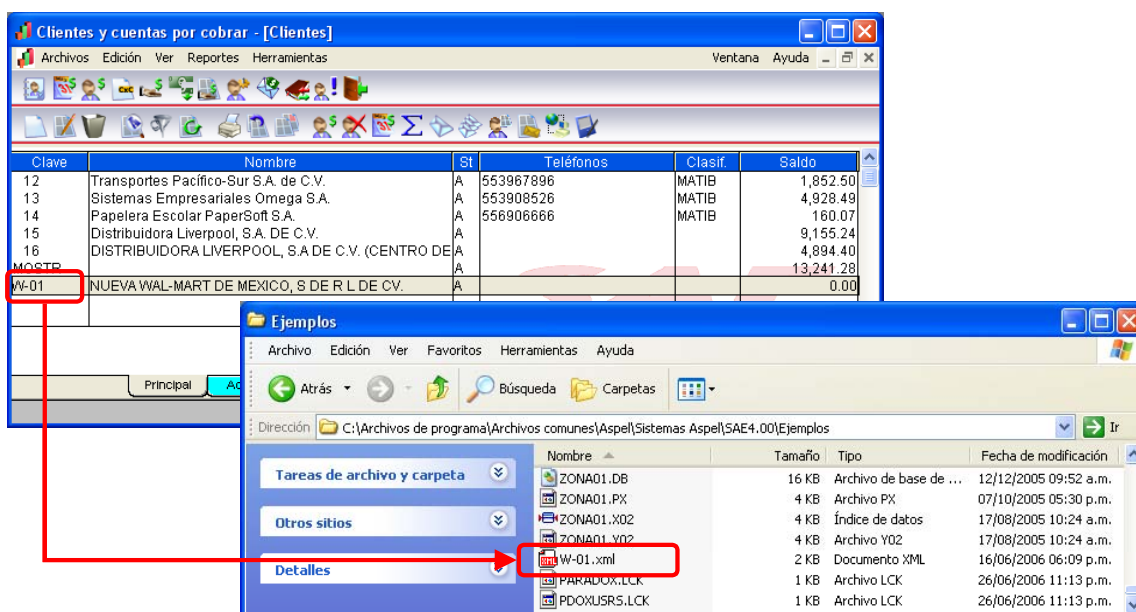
Clientes y cuentas por cobrar - [Clientes]

Archivos Edición Ver Reportes Herramientas Ventana Ayuda

| Clave | Nombre | St | Teléfonos | Clasif. | Saldo |
|---|---|---|---|---|---|
| 12 | Transportes Pacífico-Sur S.A. de C.V. | A | 553967896 | MATIB | 1,852.50 |
| 13 | Sistemas Empresariales Omega S.A. | A | 553908526 | MATIB | 4,928.49 |
| 14 | Papelera Escolar PaperSoft S.A. | A | 556906666 | MATIB | 160.07 |
| 15 | Distribuidora Liverpool, S.A. DE C.V. | A | | | 9,155.24 |
| 16 | DISTRIBUIDORA LIVERPOOL, S.A DE C.V. (CENTRO DE | A | | | 4,894.40 |
| MOSTR | | A | | | 13,241.28 |
| W-01 | NUEVA WAL-MART DE MEXICO, S DE R L DE CV. | A | | | 0.00 |

Principal Ac

Ejemplos

Archivo Edición Ver Favoritos Herramientas Ayuda

Atrás Búsqueda Carpetas

Dirección C:\Archivos de programa\Archivos comunes\Aspel\Sistemas Aspel\SAE4.00\Ejemplos Ir

Tareas de archivo y carpeta

Otros sitios

Detalles

| Nombre | Tamaño | Tipo | Fecha de modificación |
|---|---|---|---|
| ZONA01.DB | 16 KB | Archivo de base de ... | 12/12/2005 09:52 a.m. |
| ZONA01.PX | 4 KB | Archivo PX | 07/10/2005 05:30 p.m. |
| ZONA01.X02 | 4 KB | Índice de datos | 17/08/2005 10:24 a.m. |
| ZONA01.Y02 | 4 KB | Archivo Y02 | 17/08/2005 10:24 a.m. |
| W-01.xml | 2 KB | Documento XML | 16/06/2006 06:09 p.m. |
| PARADOX.LCK | 1 KB | Archivo LCK | 26/06/2006 11:13 p.m. |
| PDOXUSRS.LCK | 1 KB | Archivo LCK | 26/06/2006 11:13 p.m. |